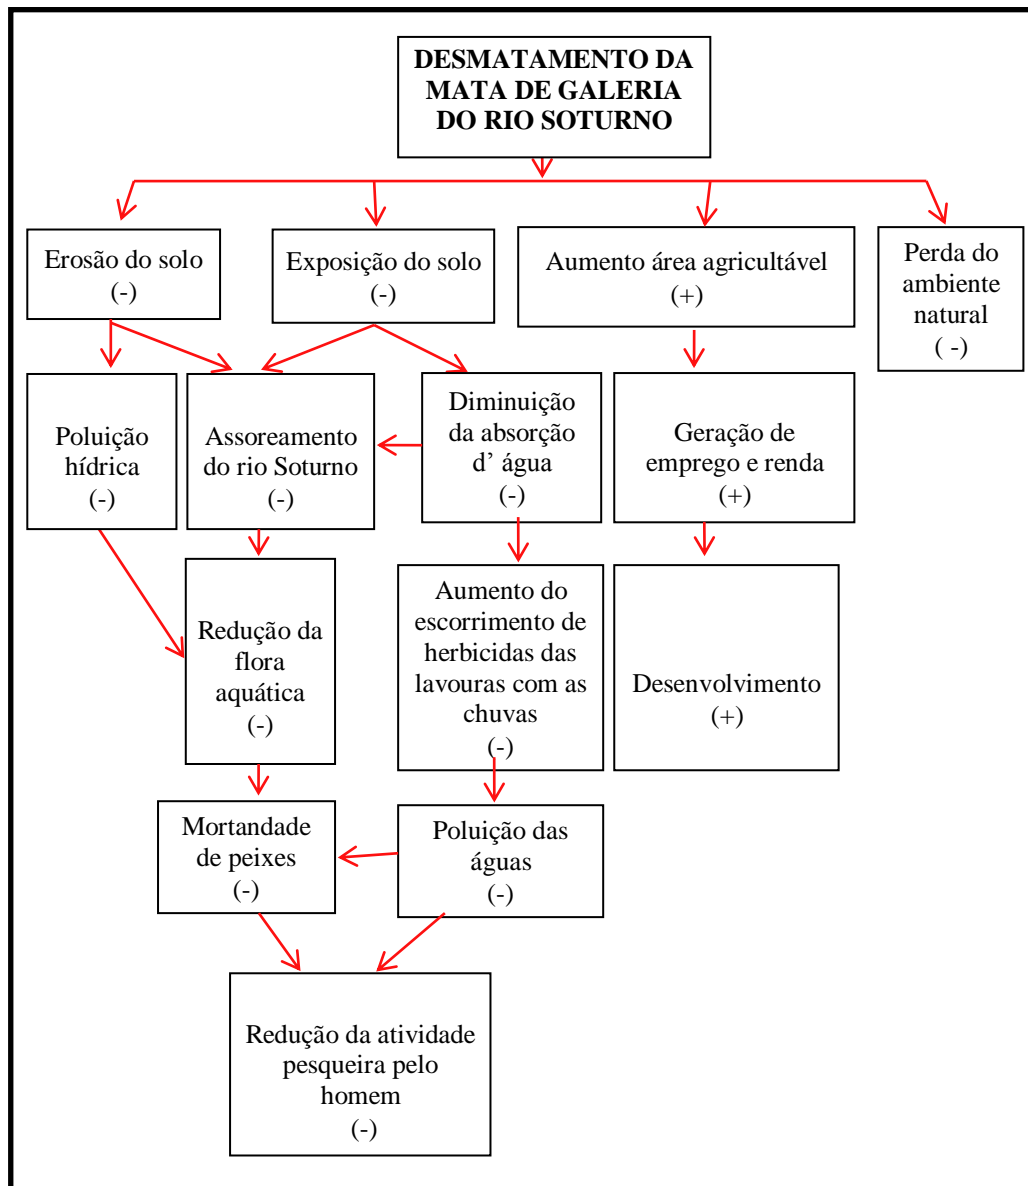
DESMATAMENTO DA MATA DE GALERIA DO RIO SOTURNO

Erosão do solo (-)

Exposição do solo (-)

Aumento área agricultável (+)

Perda do ambiente natural ( -)

Poluição hídrica (-)

Assoreamento do rio Soturno (-)

Diminuição da absorção d' água (-)

Geração de emprego e renda (+)

Redução da flora aquática (-)

Aumento do escorrimento de herbicidas das lavouras com as chuvas (-)

Desenvolvimento (+)

Mortandade de peixes (-)

Poluição das águas (-)

Redução da atividade pesqueira pelo homem (-)